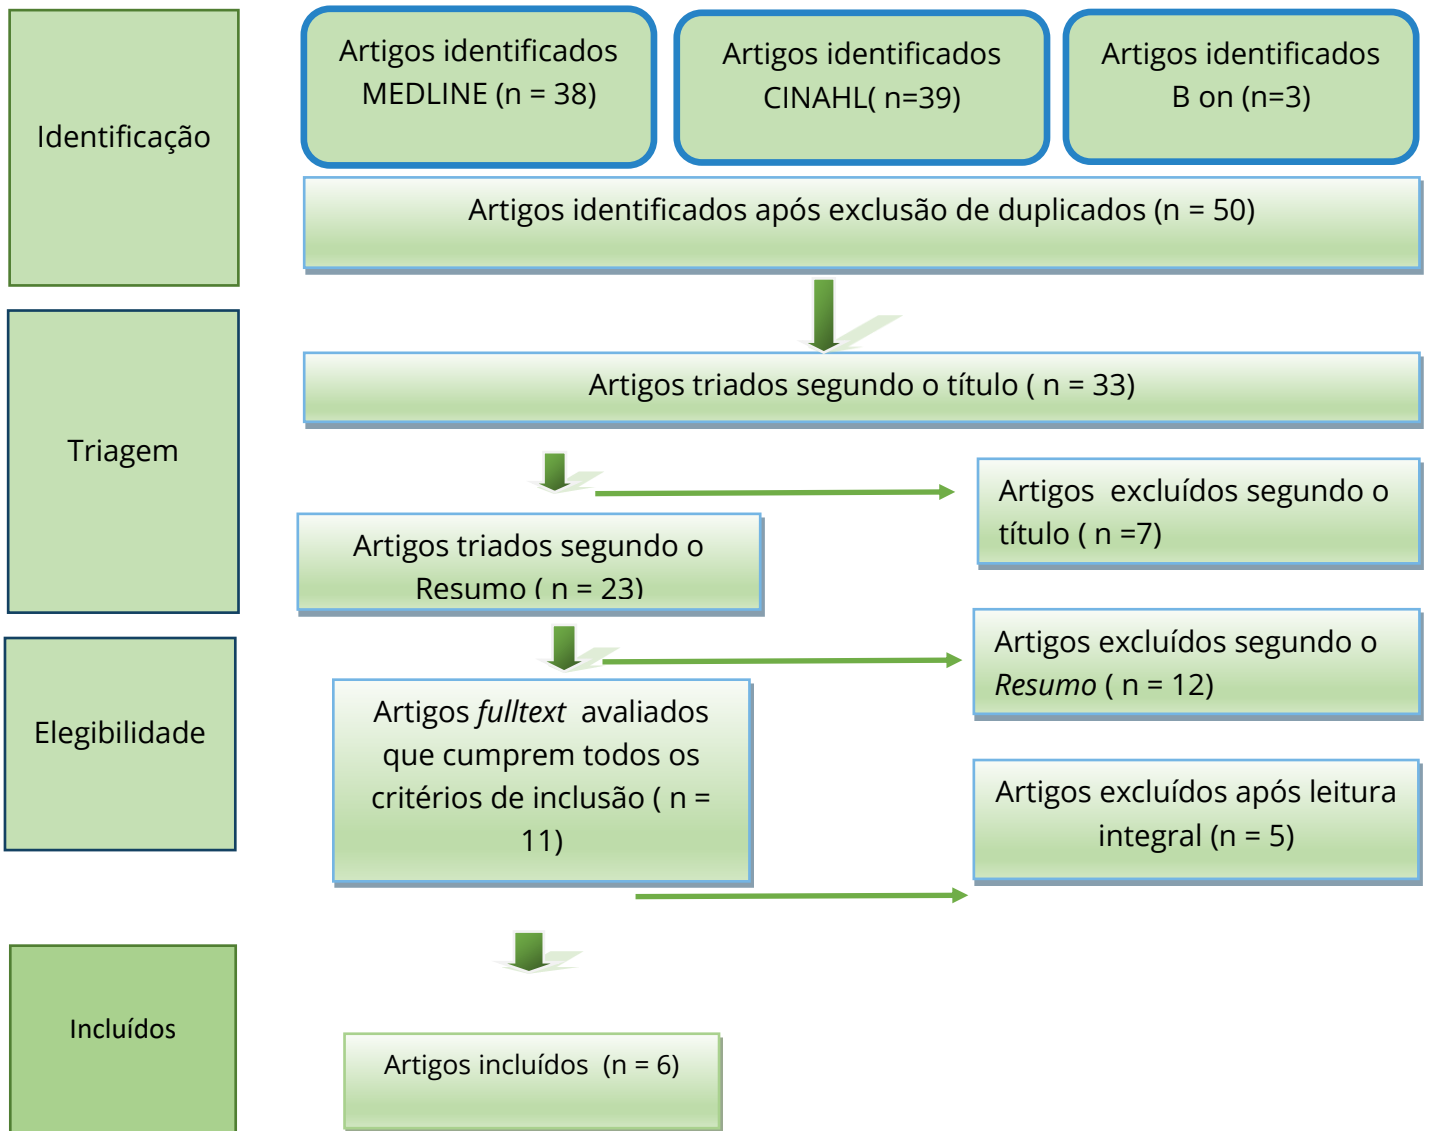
Identificação

Artigos identificados MEDLINE (n = 38)

Artigos identificados CINAHL( n=39)

Artigos identificados B on (n=3)

Artigos identificados após exclusão de duplicados (n = 50)

Triagem

Artigos triados segundo o título ( n = 33)

Artigos excluídos segundo o título ( n =7)

Artigos triados segundo o Resumo ( n = 23)

Elegibilidade

Artigos excluídos segundo o *Resumo* ( n = 12)

Artigos *fulltext* avaliados que cumprem todos os critérios de inclusão ( n = 11)

Artigos excluídos após leitura integral (n = 5)

Incluídos

Artigos incluídos (n = 6)